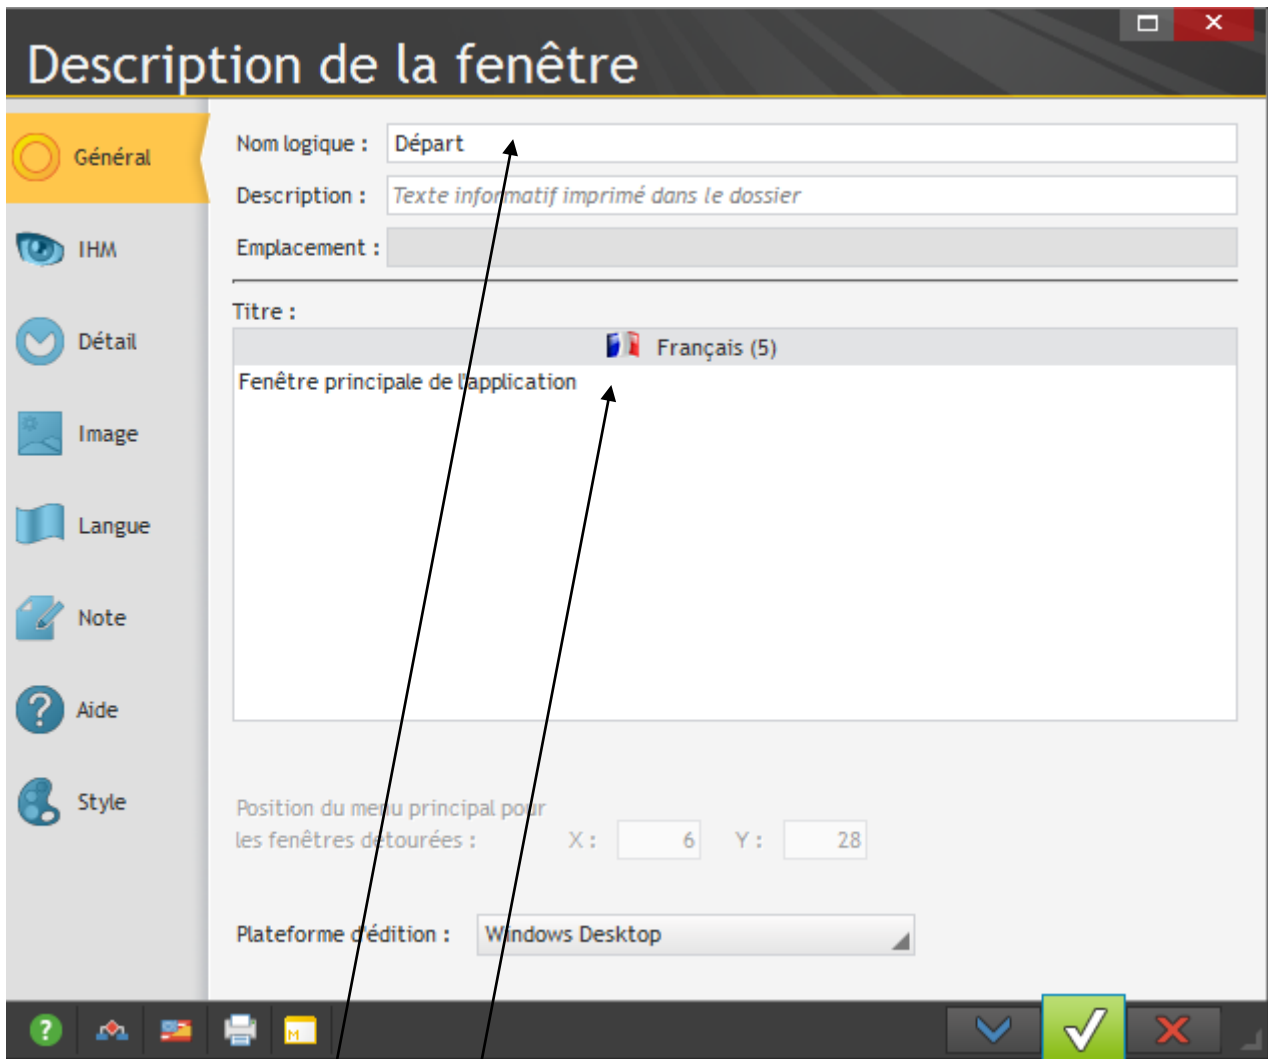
Description de la fenêtre

Général
IHM
Détail
Image
Langue
Note
Aide
Style

Nom logique : Départ
Description : Texte informatif imprimé dans le dossier
Emplacement :

Titre :
Français (5)
Fenêtre principale de l'application

Position du menu principal pour les fenêtres détourées : X : 6 Y : 28

Plateforme d'édition : Windows Desktop